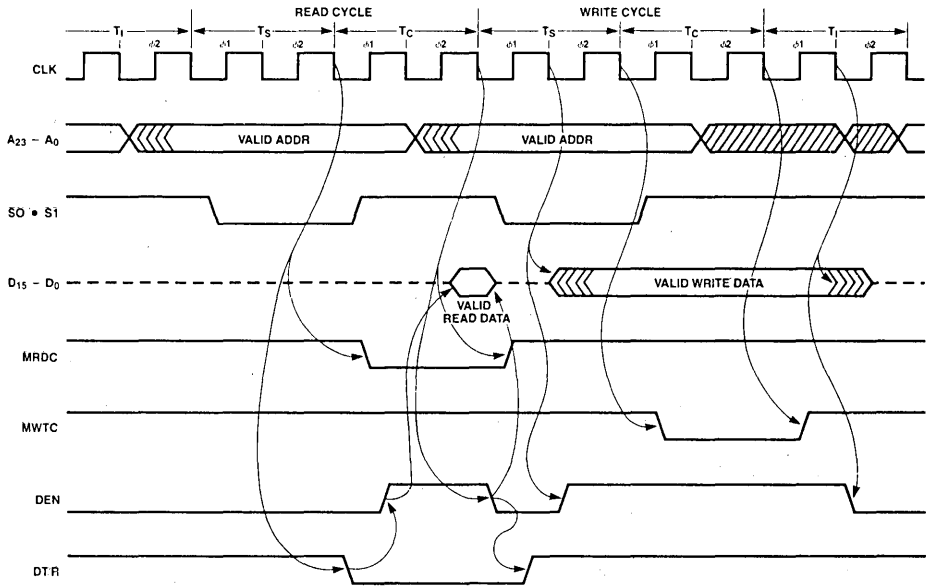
READ CYCLE

WRITE CYCLE

$T_I$ $\phi2$ $T_S$ $\phi1$ $\phi2$ $T_C$ $\phi1$ $\phi2$ $T_S$ $\phi1$ $\phi2$ $T_C$ $\phi1$ $\phi2$ $T_I$ $\phi1$ $\phi2$

CLK

$A_{23} - A_0$

VALID ADDR

VALID ADDR

$\overline{S0} \bullet \overline{S1}$

$D_{15} - D_0$

VALID READ DATA

VALID WRITE DATA

$\overline{MRDC}$

$\overline{MWTC}$

DEN

$DT/\overline{R}$